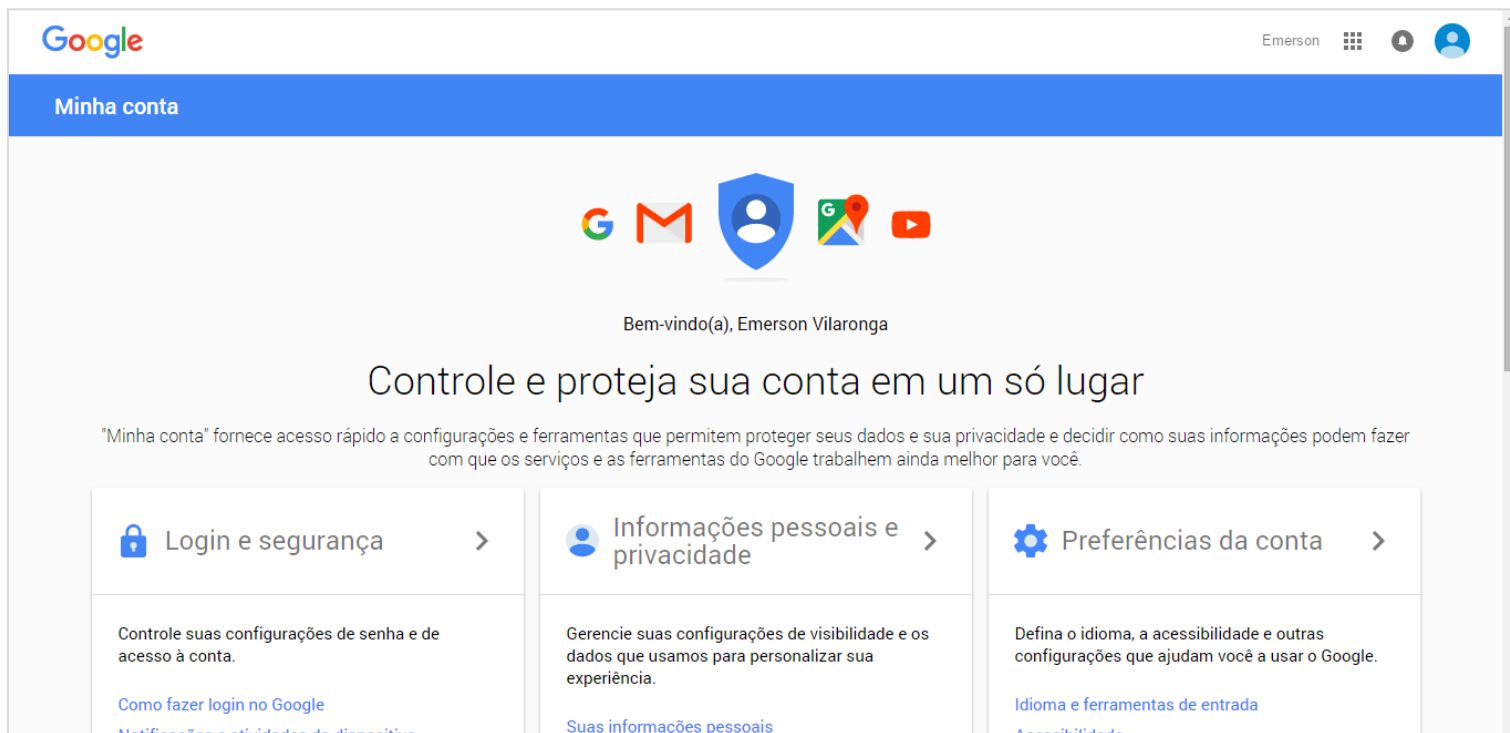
Google

Emerson

Minha conta

Bem-vindo(a), Emerson Vilaronga

Controle e proteja sua conta em um só lugar

"Minha conta" fornece acesso rápido a configurações e ferramentas que permitem proteger seus dados e sua privacidade e decidir como suas informações podem fazer com que os serviços e as ferramentas do Google trabalhem ainda melhor para você.

Login e segurança

Controle suas configurações de senha e de acesso à conta.

Como fazer login no Google

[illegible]

Informações pessoais e privacidade

Gerencie suas configurações de visibilidade e os dados que usamos para personalizar sua experiência.

Suas informações pessoais

Preferências da conta

Defina o idioma, a acessibilidade e outras configurações que ajudam você a usar o Google.

Idioma e ferramentas de entrada

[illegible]